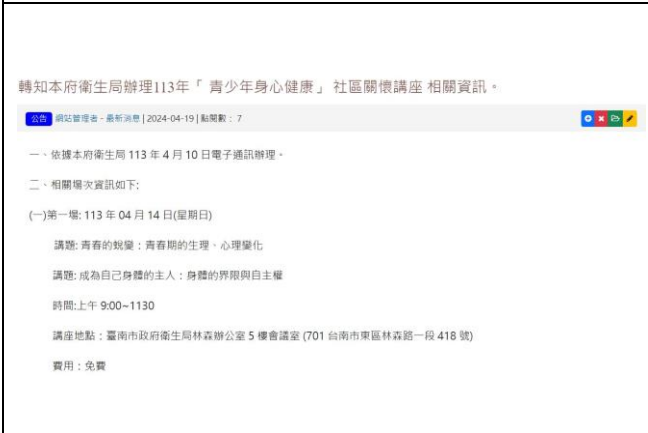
轉知本府衛生局辦理113年「 青少年身心健康 」 社區關懷講座 相關資訊。

公告 網站管理者 - 最新消息 | 2024-04-19 | 點閱數： 7

一、依據本府衛生局 113 年 4 月 10 日電子通訊辦理。

二、相關場次資訊如下:

(一)第一場: 113 年 04 月 14 日(星期日)

講題: 青春的蛻變：青春期的生理、心理變化

講題: 成為自己身體的主人：身體的界限與自主權

時間:上午 9:00~1130

講座地點：臺南市政府衛生局林森辦公室 5 樓會議室 (701 台南市東區林森路一段 418 號)

費用：免費